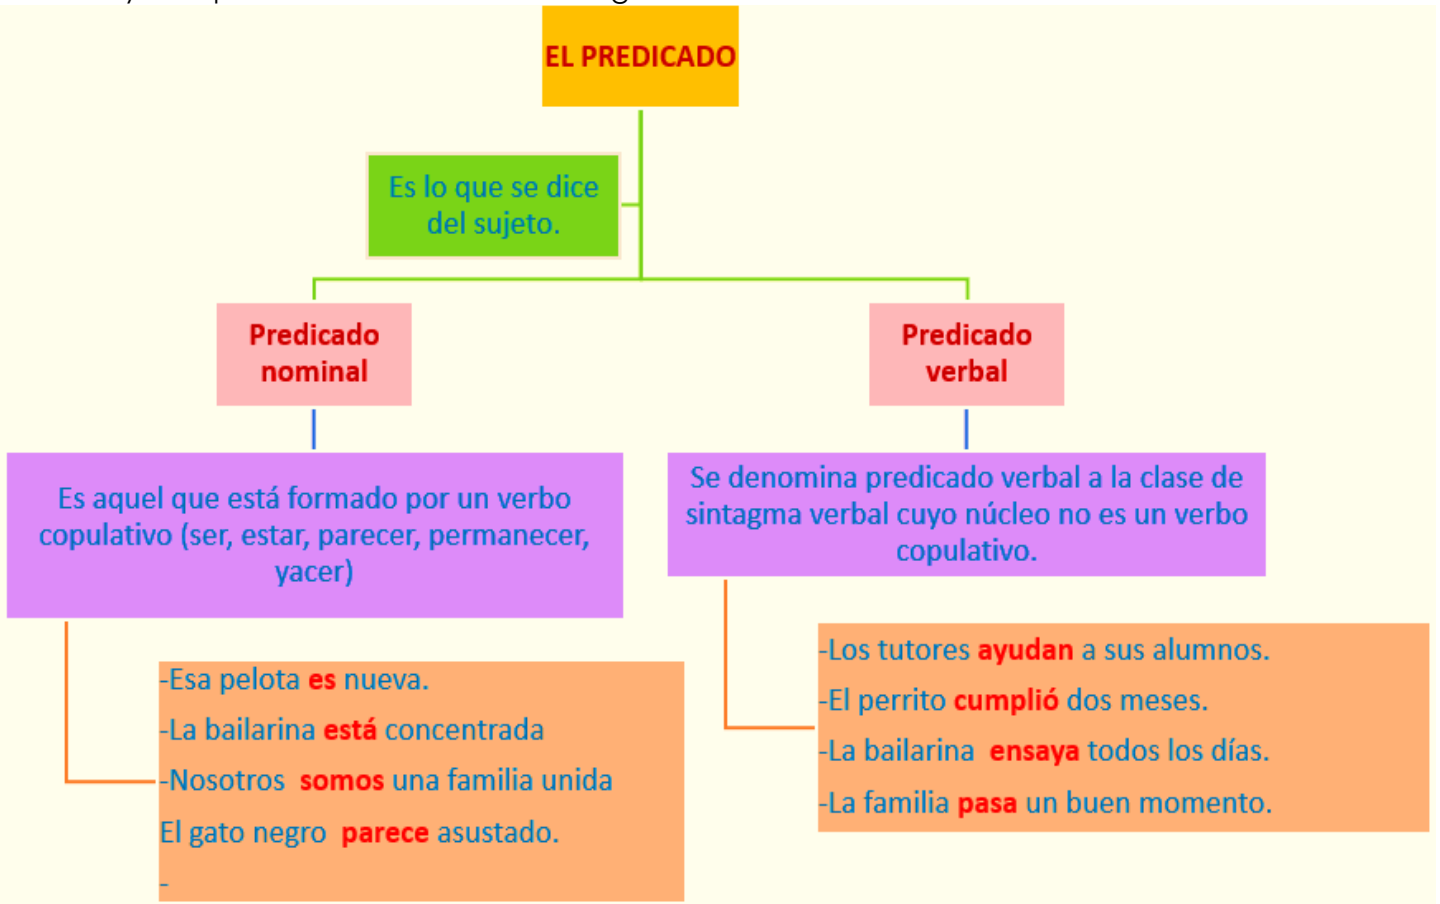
EL PREDICADO

Es lo que se dice del sujeto.

Predicado nominal

Es aquel que está formado por un verbo copulativo (ser, estar, parecer, permanecer, yacer)

-Esa pelota es nueva.
-La bailarina está concentrada
-Nosotros somos una familia unida
El gato negro parece asustado.
-

Predicado verbal

Se denomina predicado verbal a la clase de sintagma verbal cuyo núcleo no es un verbo copulativo.

-Los tutores ayudan a sus alumnos.
-El perrito cumplió dos meses.
-La bailarina ensaya todos los días.
-La familia pasa un buen momento.